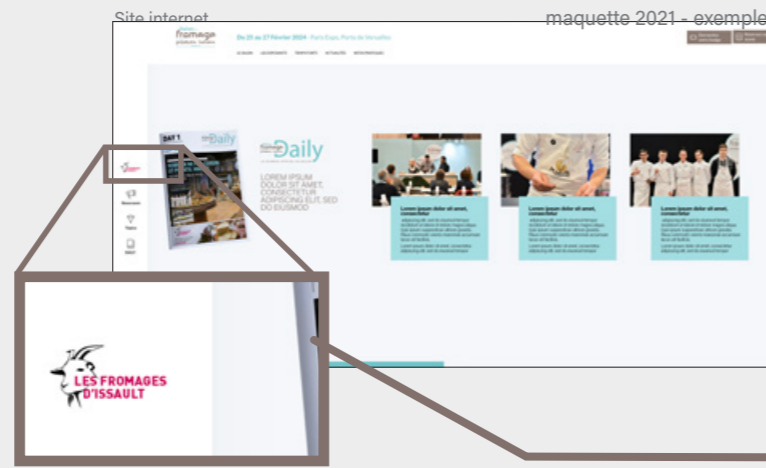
Site internet

maquette 2021 - exemple

fromage

Du 25 au 27 Février 2024 - Paris Expo, Porte de Versailles

DAY 1

Daily

LOREM IPSUM DOLOR SIT AMET, CONSECTETUR ADIPISCING ELIT, SED DO EIUSMOD

Lorem ipsum dolor sit amet, consectetur

Lorem ipsum dolor sit amet, consectetur

Lorem ipsum dolor sit amet, consectetur

LES FROMAGES D'ISSAULT